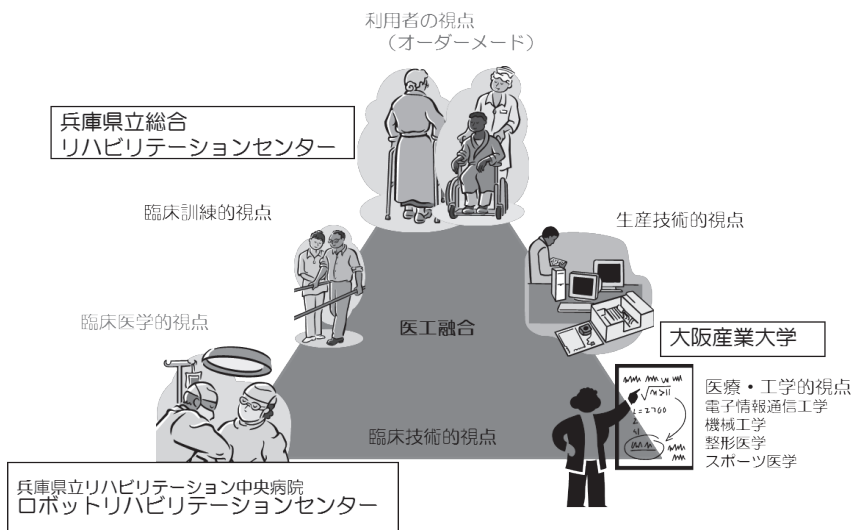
利用者の視点
（オーダーメード）

兵庫県立総合
リハビリテーションセンター

臨床訓練的視点

生産技術的視点

臨床医学的視点

医工融合

大阪産業大学

医療・工学的視点
電子情報通信工学
機械工学
整形医学
スポーツ医学

臨床技術的視点

兵庫県立リハビリテーション中央病院
ロボットリハビリテーションセンター